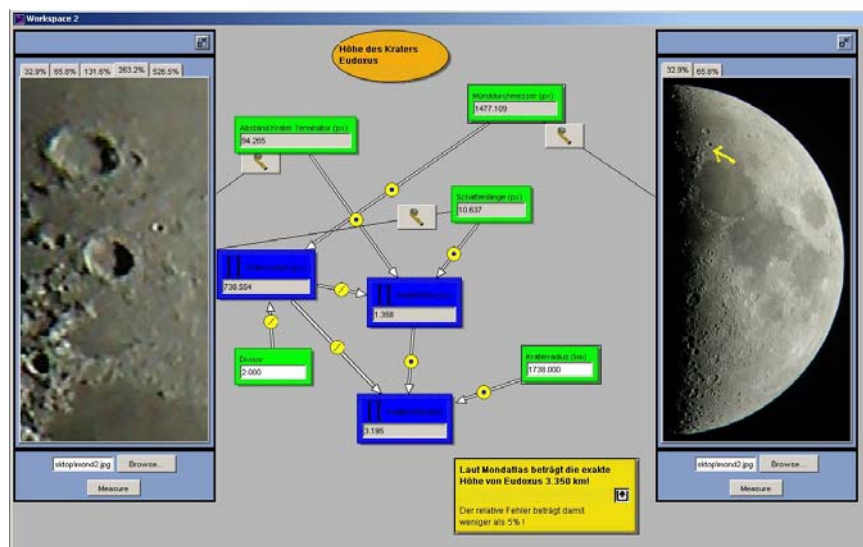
Workspace 2

32.9% 65.8% 131.6% 263.2% 526.5%

sktop/mond2.jpg Browse...

Measure

Höhe des Kraters Eudoxus

Abstand Krater Terminator (px):
94.265

Monddurchmesser (px):
1477.109

Schattenlänge (px):
10.637

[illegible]
738.554

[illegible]
1.358

Divisor
2.000

Kraterradius (km):
1738.000

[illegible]
3.195

Laut Mondatlas beträgt die exakte Höhe von Eudoxus 3.350 km!

Der relative Fehler beträgt damit weniger als 5% !

32.9% 65.8%

sktop/mond2.jpg Browse...

Measure